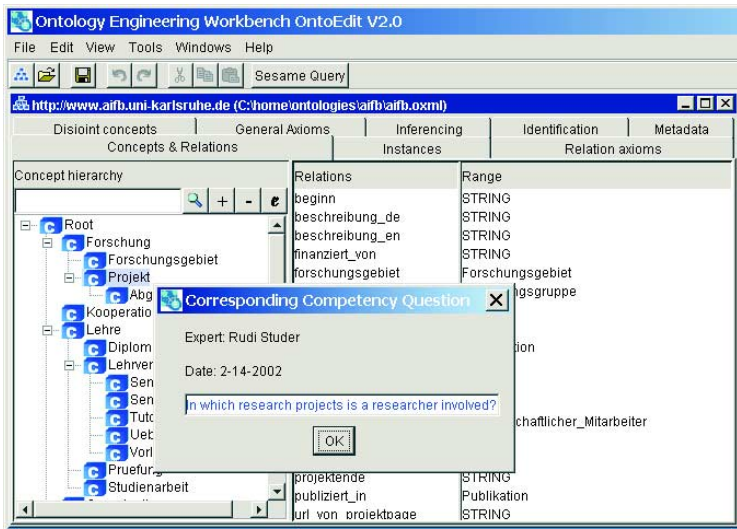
Ontology Engineering Workbench OntoEdit V2.0

File Edit View Tools Windows Help

Sesame Query

http://www.aifb.uni-karlsruhe.de (C:\home\ontologies\aifb\aifb.oxml)

Disjoint concepts | General Axioms | Inferencing | Identification | Metadata

Concepts & Relations | Instances | Relation axioms

Concept hierarchy

+ - e

Root
Forschung
Forschungsgebiet
Projekt
Abg
Kooperatio
Lehre
Diplom
Lehrver
Sen
Sen
Tuto
Ueb
Vorl
Pruefu
Studienarbeit

| Relations | Range |
|---|---|
| beginn | STRING |
| beschreibung_de | STRING |
| beschreibung_en | STRING |
| finanziert_von | STRING |
| forschungsgebiet | Forschungsgebiet |
| | ngsgruppe |
| | ion |
| | chaftlicher_Mitarbeiter |
| projektende | STRING |
| publiziert_in | Publikation |
| url_von_projektpage | STRING |

Corresponding Competency Question

Expert: Rudi Studer

Date: 2-14-2002

In which research projects is a researcher involved?

OK